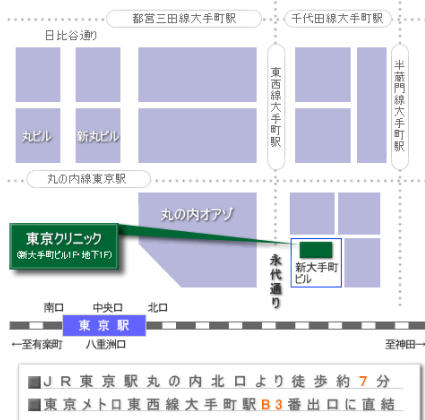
都営三田線大手町駅

千代田線大手町駅

日比谷通り

東西線大手町駅

半蔵門線大手町駅

丸ビル

新丸ビル

丸の内線東京駅

丸の内オアゾ

東京クリニック
(新大手町ビル1F・地下1F)

永代通り

新大手町ビル

南口

中央口

北口

東京駅

←至有楽町

八重洲口

至神田→

JR東京駅丸の内北口より徒歩約7分

東京メトロ東西線大手町駅B3番出口に直結